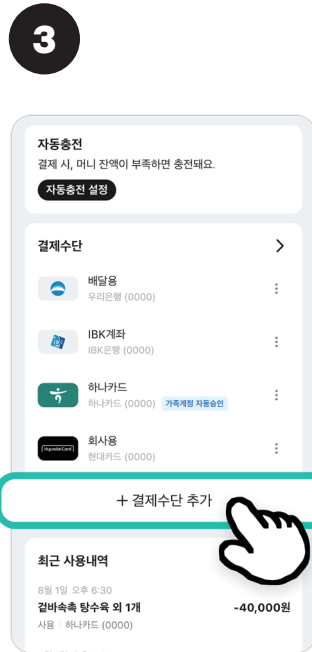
3

자동충전
결제 시, 머니 잔액이 부족하면 충전돼요.
자동충전 설정

결제수단 >

배달용
우리은행 (0000)

IBK계좌
IBK은행 (0000)

하나카드
하나카드 (0000) 가족계정 자동승인

Hyundai Card
회사용
현대카드 (0000)

+ 결제수단 추가

최근 사용내역
8월 1일 오후 6:30
겉바속촉 탕수육 외 1개 -40,000원
사용 | 하나카드 (0000)